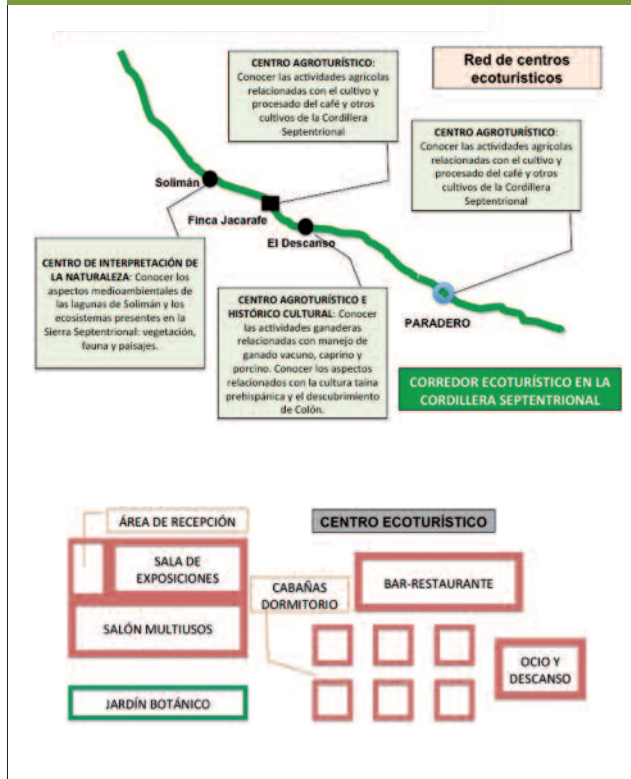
Red de centros ecoturísticos

CENTRO AGROTURÍSTICO: Conocer las actividades agrícolas relacionadas con el cultivo y procesado del café y otros cultivos de la Cordillera Septentrional

CENTRO AGROTURÍSTICO: Conocer las actividades agrícolas relacionadas con el cultivo y procesado del café y otros cultivos de la Cordillera Septentrional

Solimán

Finca Jacarafe

El Descanso

CENTRO DE INTERPRETACIÓN DE LA NATURALEZA: Conocer los aspectos medioambientales de las lagunas de Solimán y los ecosistemas presentes en la Sierra Septentrional: vegetación, fauna y paisajes.

CENTRO AGROTURÍSTICO E HISTÓRICO CULTURAL: Conocer las actividades ganaderas relacionadas con manejo de ganado vacuno, caprino y porcino. Conocer los aspectos relacionados con la cultura taína prehispánica y el descubrimiento de Colón.

PARADERO

CORREDOR ECOTURÍSTICO EN LA CORDILLERA SEPTENTRIONAL

ÁREA DE RECEPCIÓN

CENTRO ECOTURÍSTICO

SALA DE EXPOSICIONES

CABAÑAS DORMITORIO

BAR-RESTAURANTE

SALÓN MULTIUSOS

OCIO Y DESCANSO

JARDÍN BOTÁNICO